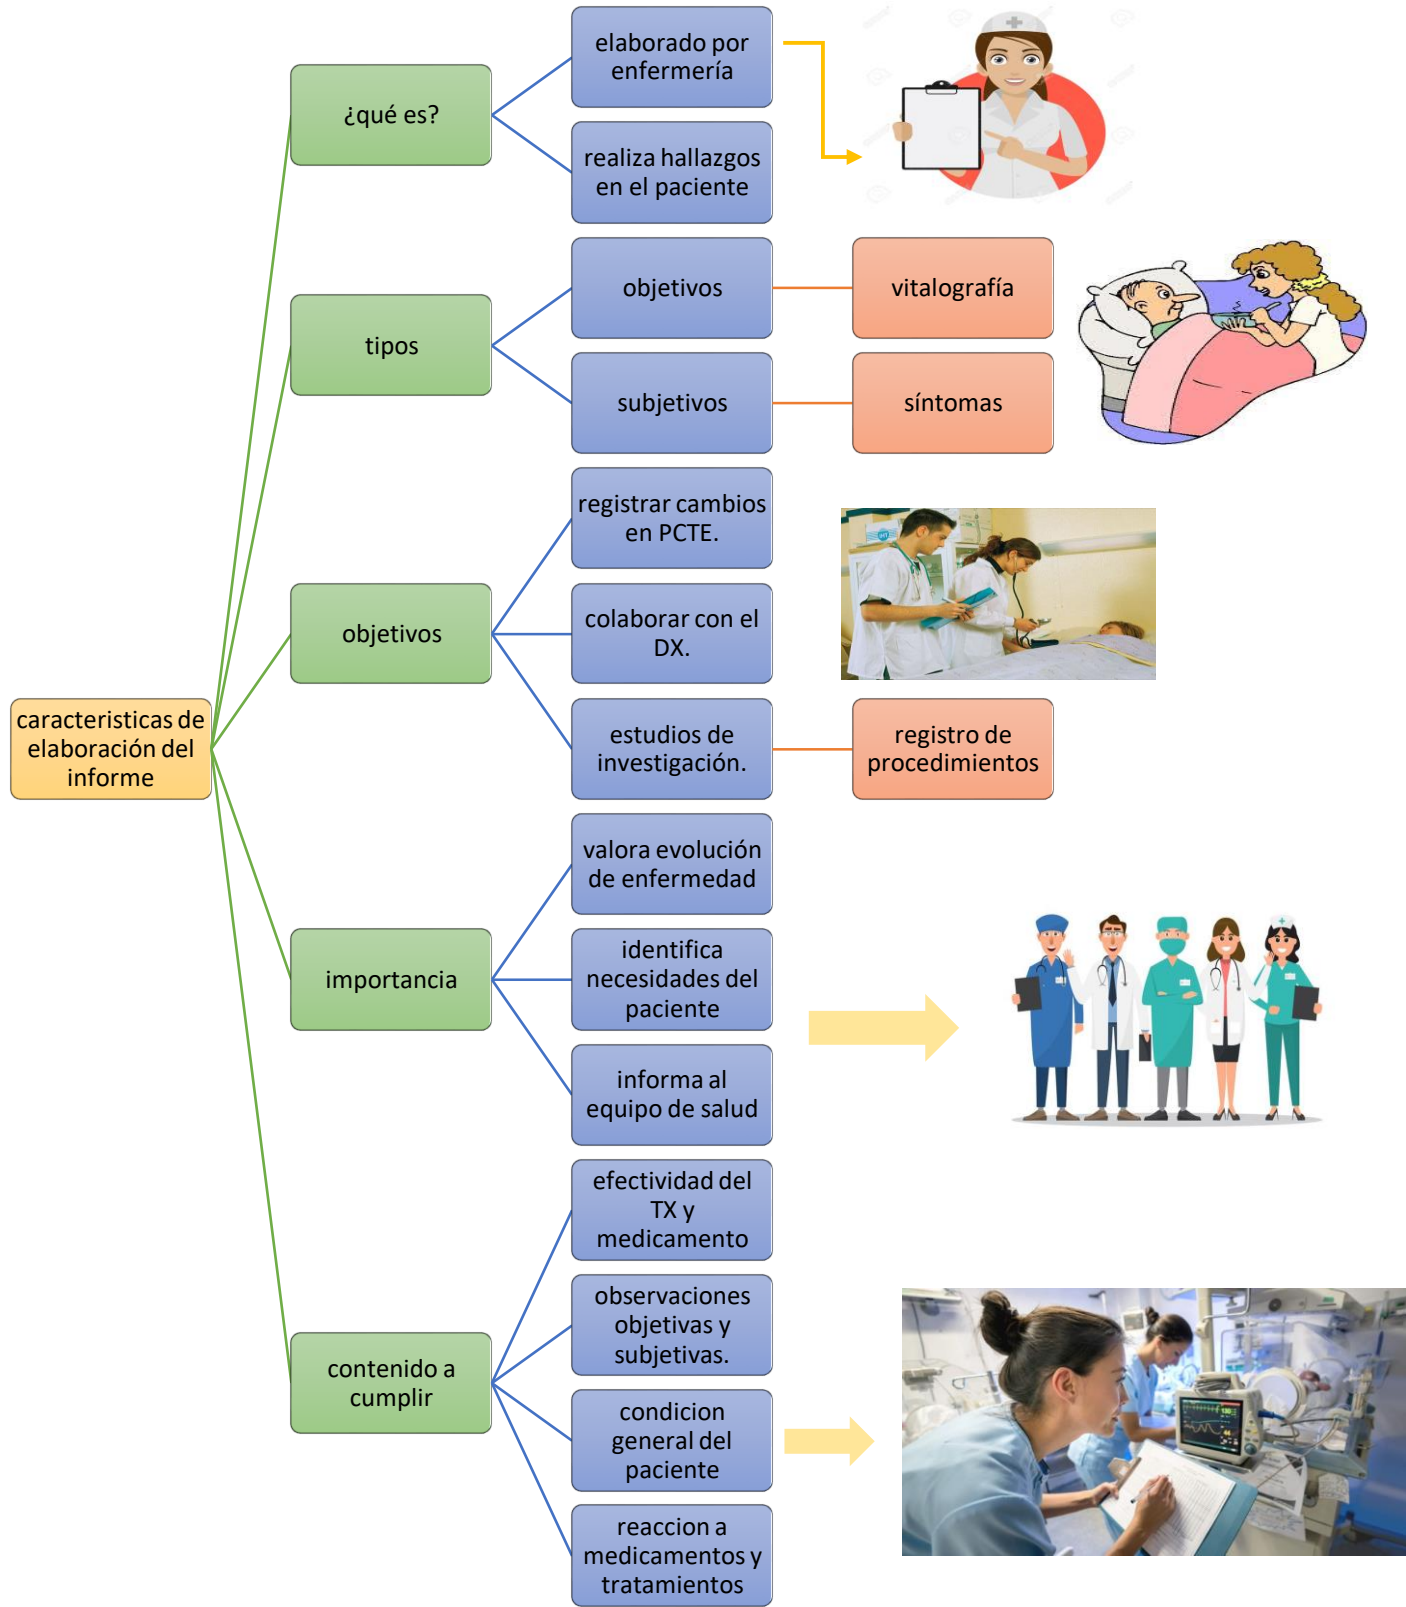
caracteristicas de elaboración del informe

¿qué es?

elaborado por enfermería

realiza hallazgos en el paciente

tipos

objetivos

vitalografía

subjetivos

síntomas

objetivos

registrar cambios en PCTE.

colaborar con el DX.

estudios de investigación.

registro de procedimientos

importancia

valora evolución de enfermedad

identifica necesidades del paciente

informa al equipo de salud

contenido a cumplir

efectividad del TX y medicamento

observaciones objetivas y subjetivas.

condicion general del paciente

reaccion a medicamentos y tratamientos